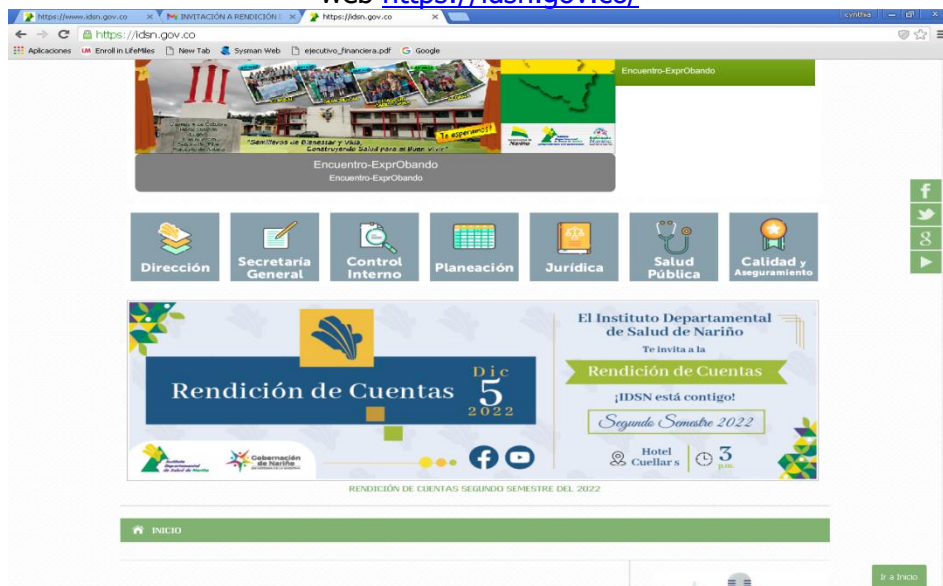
Web https://idsn.gov.co/

https://www.idsn.gov.co | INVITACIÓN A RENDICIÓN | https://idsn.gov.co

cynthia

https://idsn.gov.co

Aplicaciones | Enroll in LifeMiles | New Tab | Sysman Web | ejecutivo_financiera.pdf | Google

Encuentro-ExprObando

¡Te esperamos!

"Sembradores de Bienestar y Vida, Construyendo Salud para el Buen Vivir"

Encuentro-ExprObando
Encuentro-ExprObando

Dirección | Secretaría General | Control Interno | Planeación | Jurídica | Salud Pública | Calidad y Aseguramiento

Rendición de Cuentas

Dic
5
2022

El Instituto Departamental de Salud de Nariño
Te invita a la
Rendición de Cuentas
¡IDSN está contigo!
Segundo Semestre 2022

Hotel Cuellar's | 3 p.m.

Gobernación de Nariño

RENDICIÓN DE CUENTAS SEGUNDO SEMESTRE DEL 2022

INICIO

Ir a Inicio